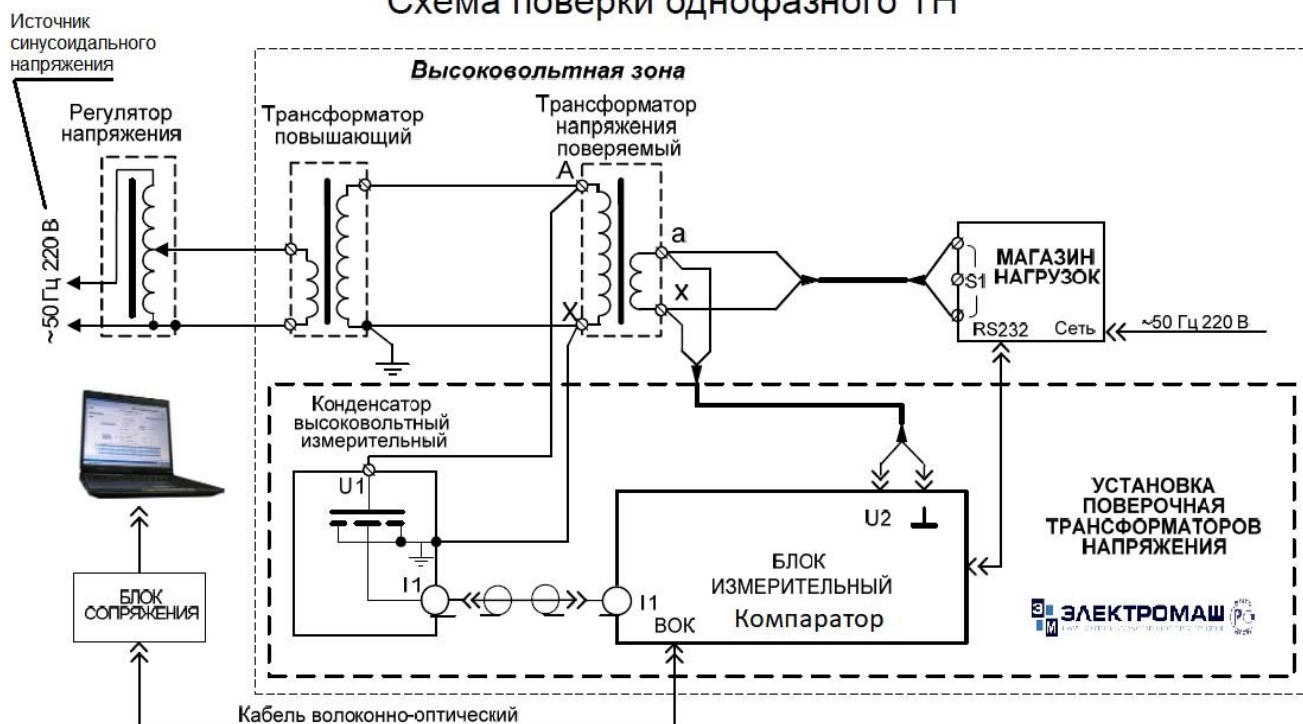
Схема поверки однофазного ТН

Источник синусоидального напряжения

Высоковольтная зона

Регулятор напряжения

Трансформатор повышающий

Трансформатор напряжения поверяемый

~50 Гц 220 В

A

X

a

x

МАГАЗИН НАГРУЗОК

S1

RS232

Сеть

~50 Гц 220 В

Конденсатор высоковольтный измерительный

U1

I1

БЛОК СОПРЯЖЕНИЯ

U2

БЛОК ИЗМЕРИТЕЛЬНЫЙ

Компаратор

I1

ВОК

УСТАНОВКА ПОВЕРОЧНАЯ ТРАНСФОРМАТОРОВ НАПРЯЖЕНИЯ

ЭЛЕКТРОМАШ

Кабель волоконно-оптический